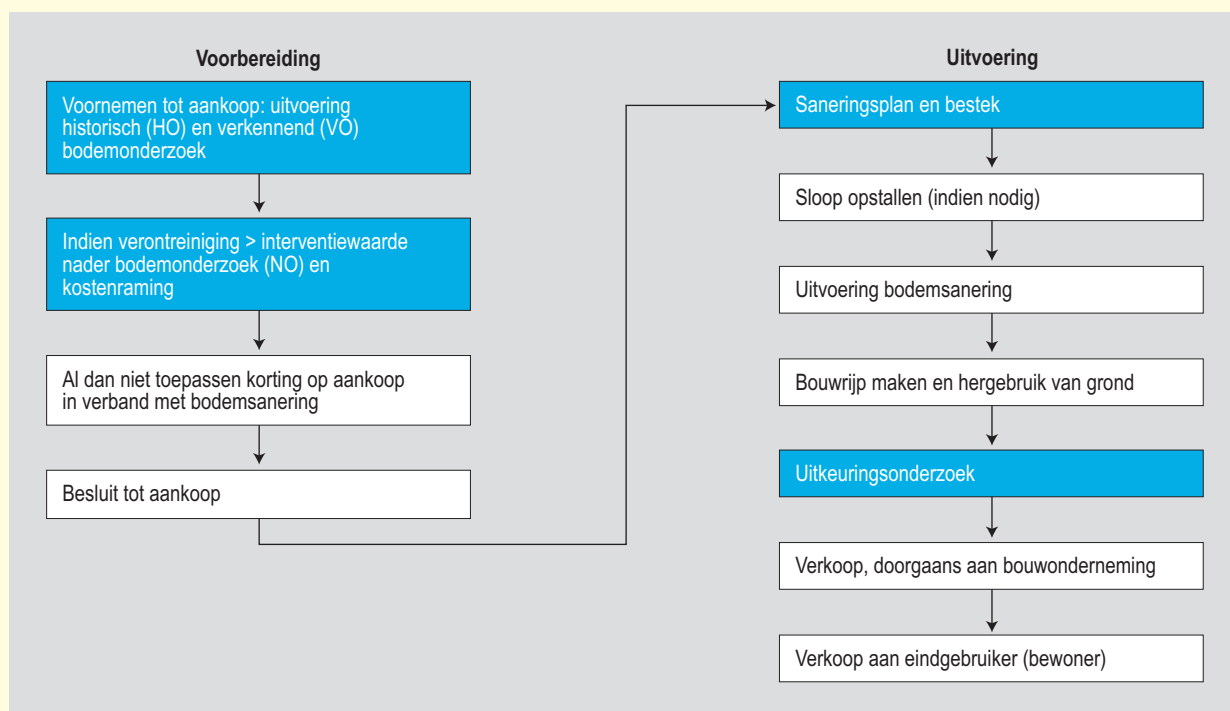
Voorbereiding

Voornemen tot aankoop: uitvoering historisch (HO) en verkennend (VO) bodemonderzoek

Indien verontreiniging > interventiewaarde nader bodemonderzoek (NO) en kostenraming

Al dan niet toepassen korting op aankoop in verband met bodemsanering

Besluit tot aankoop

Uitvoering

Saneringsplan en bestek

Sloop opstallen (indien nodig)

Uitvoering bodemsanering

Bouwrijp maken en hergebruik van grond

Uitkeuringsonderzoek

Verkoop, doorgaans aan bouwonderneming

Verkoop aan eindgebruiker (bewoner)